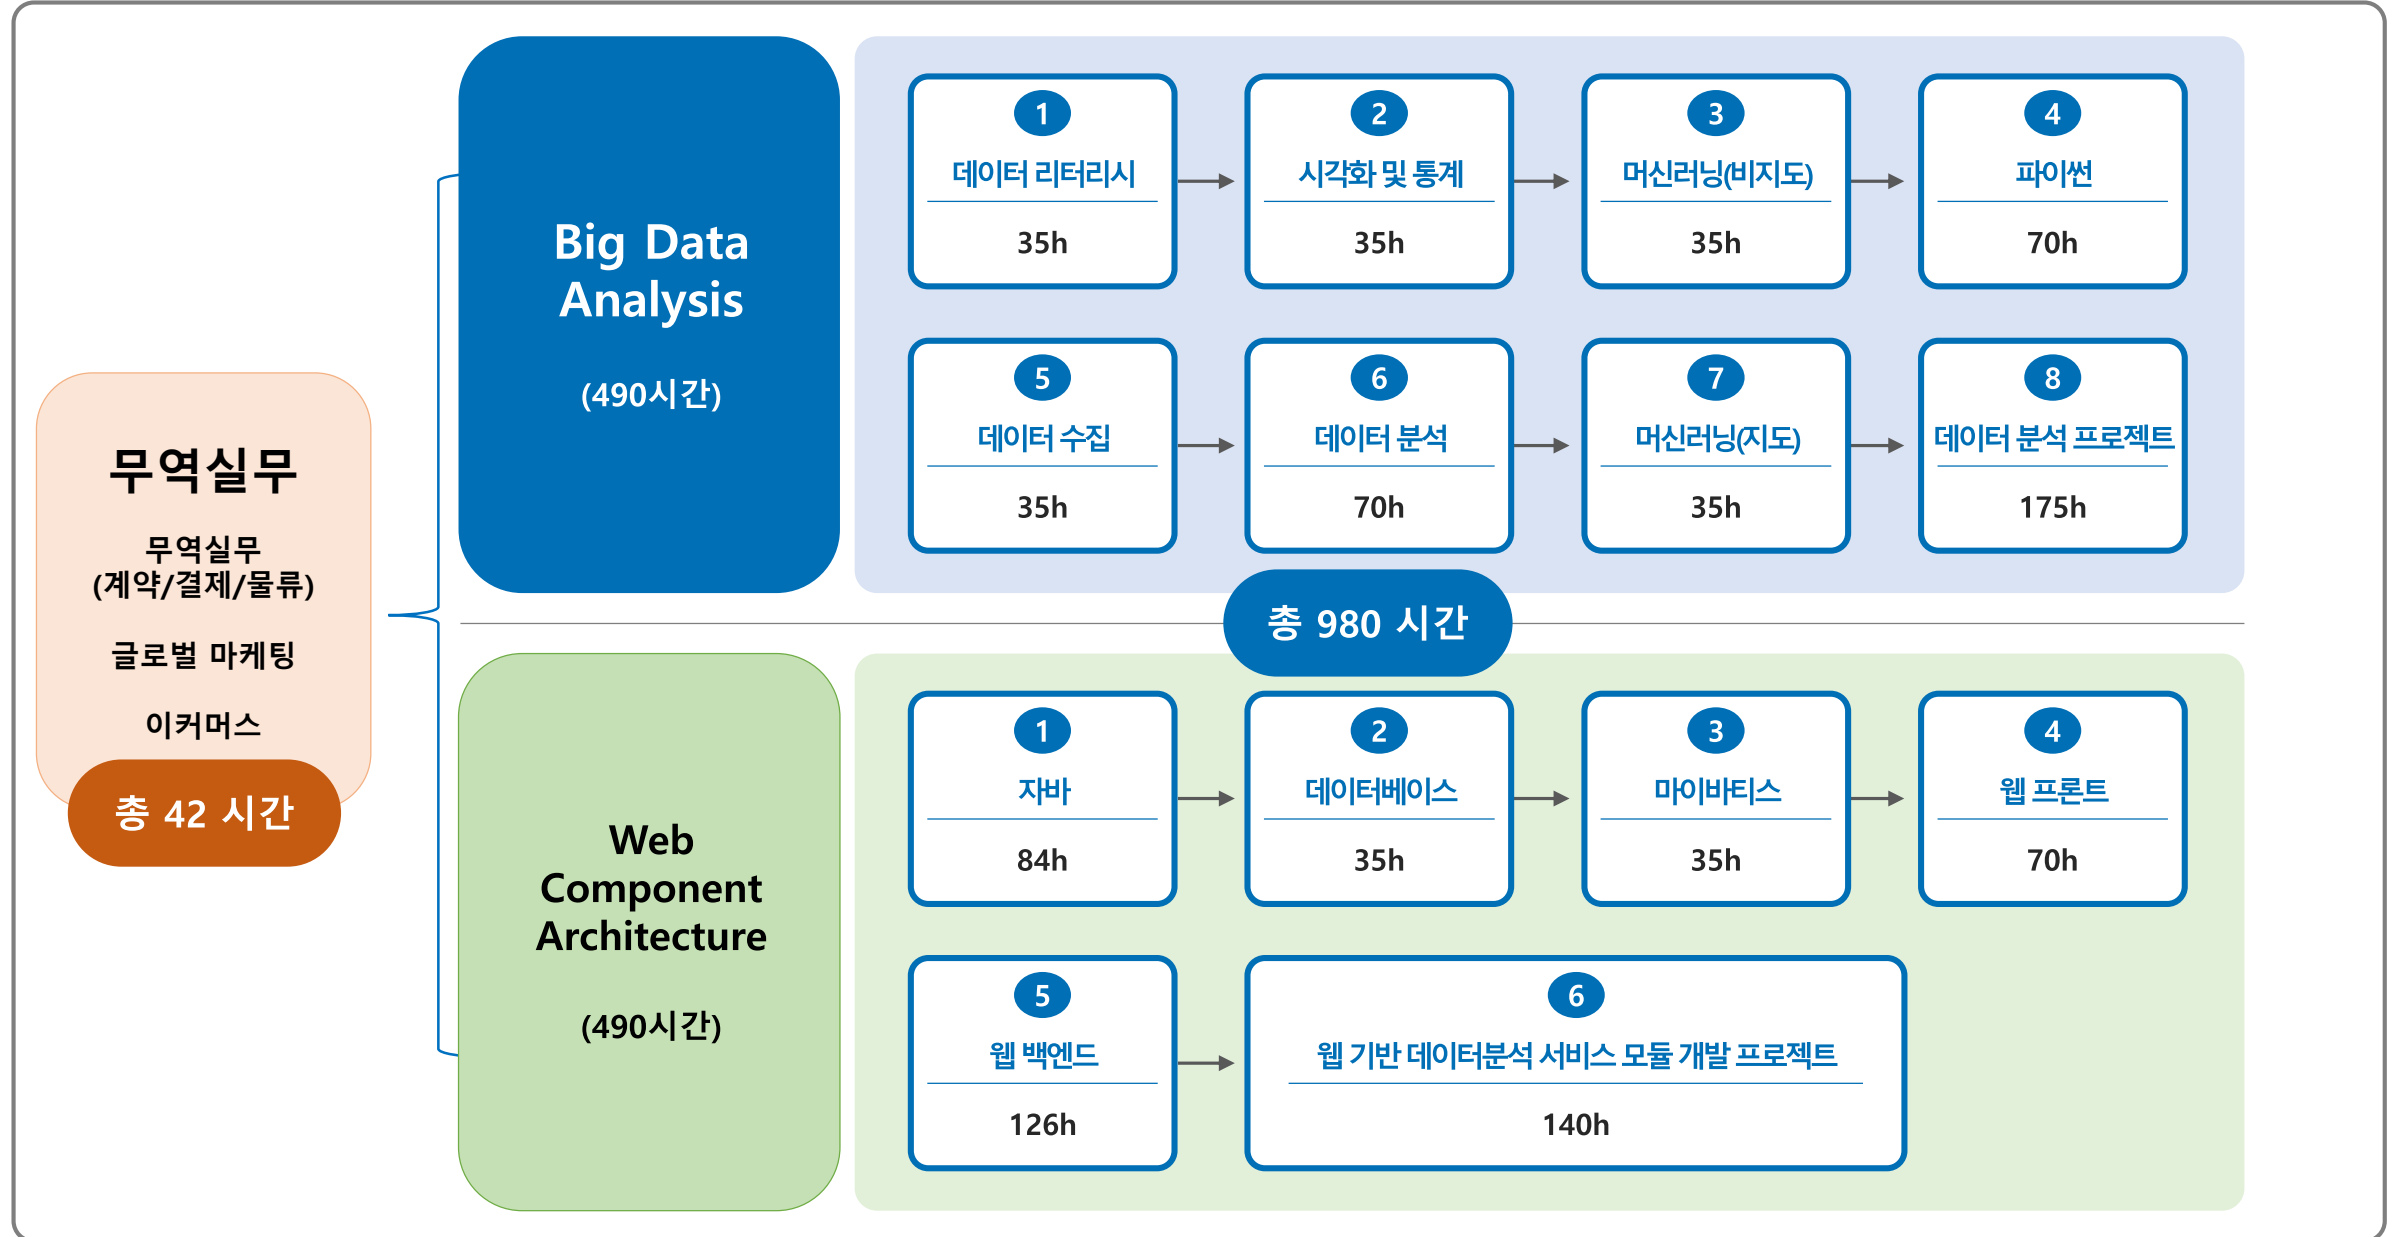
무역실무

무역실무
(계약/결제/물류)

글로벌 마케팅

이커머스

총 42 시간

Big Data Analysis

(490시간)

1
데이터 리터리시
35h

2
시각화 및 통계
35h

3
머신러닝(비지도)
35h

4
파이썬
70h

5
데이터 수집
35h

6
데이터 분석
70h

7
머신러닝(지도)
35h

8
데이터 분석 프로젝트
175h

총 980 시간

Web Component Architecture

(490시간)

1
자바
84h

2
데이터베이스
35h

3
마이바티스
35h

4
웹 프론트
70h

5
웹 백엔드
126h

6
웹 기반 데이터분석 서비스 모듈 개발 프로젝트
140h